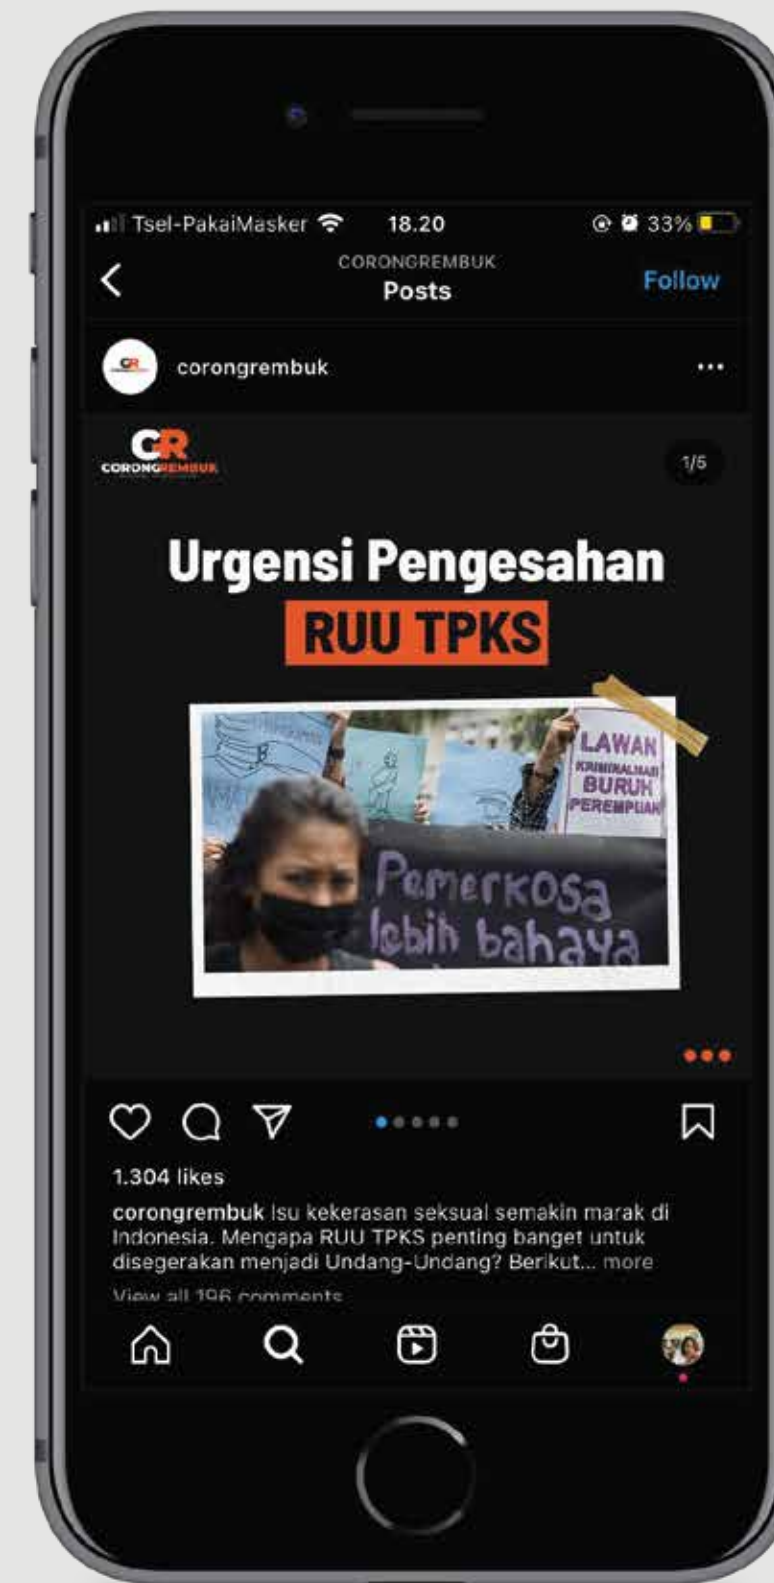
Tsel-PakaiMasker 18.20 33%

CORONGREMBUK
Posts
Follow

corongrembuk

CR
CORONGREMBUK

1/5

Urgensi Pengesahan
RUU TPKS

LAWAN
KRIMINALISASI
BURUH
PEREMPUAN

Pemerkosa
lebih bahaya

1.304 likes

corongrembuk Isu kekerasan seksual semakin marak di Indonesia. Mengapa RUU TPKS penting banget untuk disegerakan menjadi Undang-Undang? Berikut... more

View all 196 comments